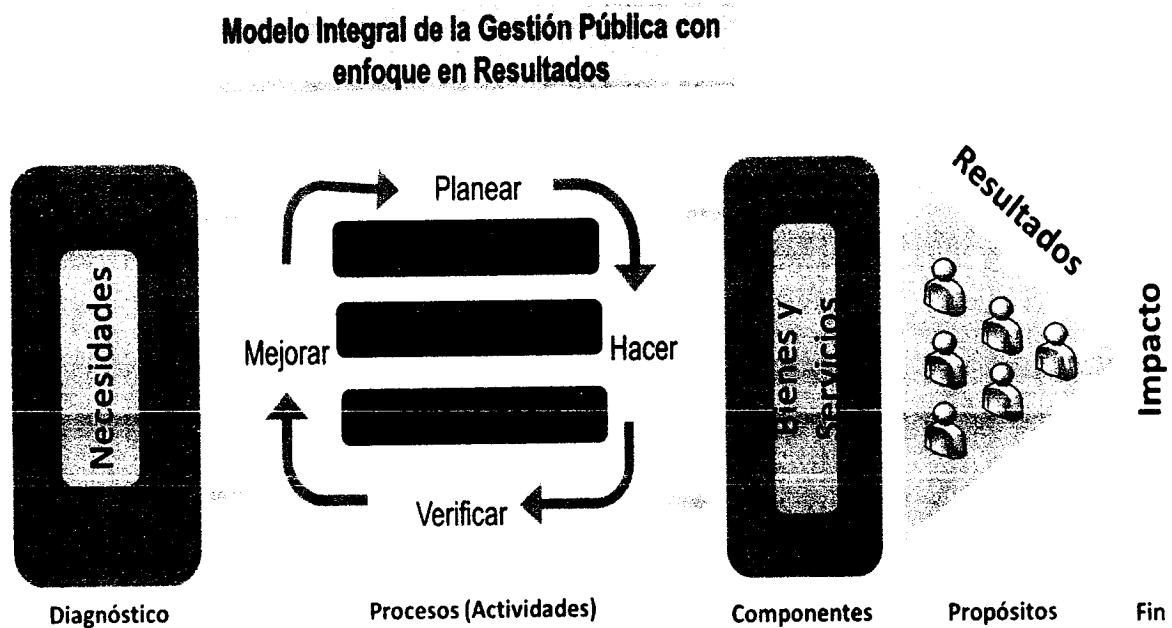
Modelo Integral de la Gestión Pública con enfoque en Resultados

Necesidades

Planear

Mejorar

Hacer

Verificar

Bienes y Servicios

Resultados

Impacto

Diagnóstico

Procesos (Actividades)

Componentes

Propósitos

Fin